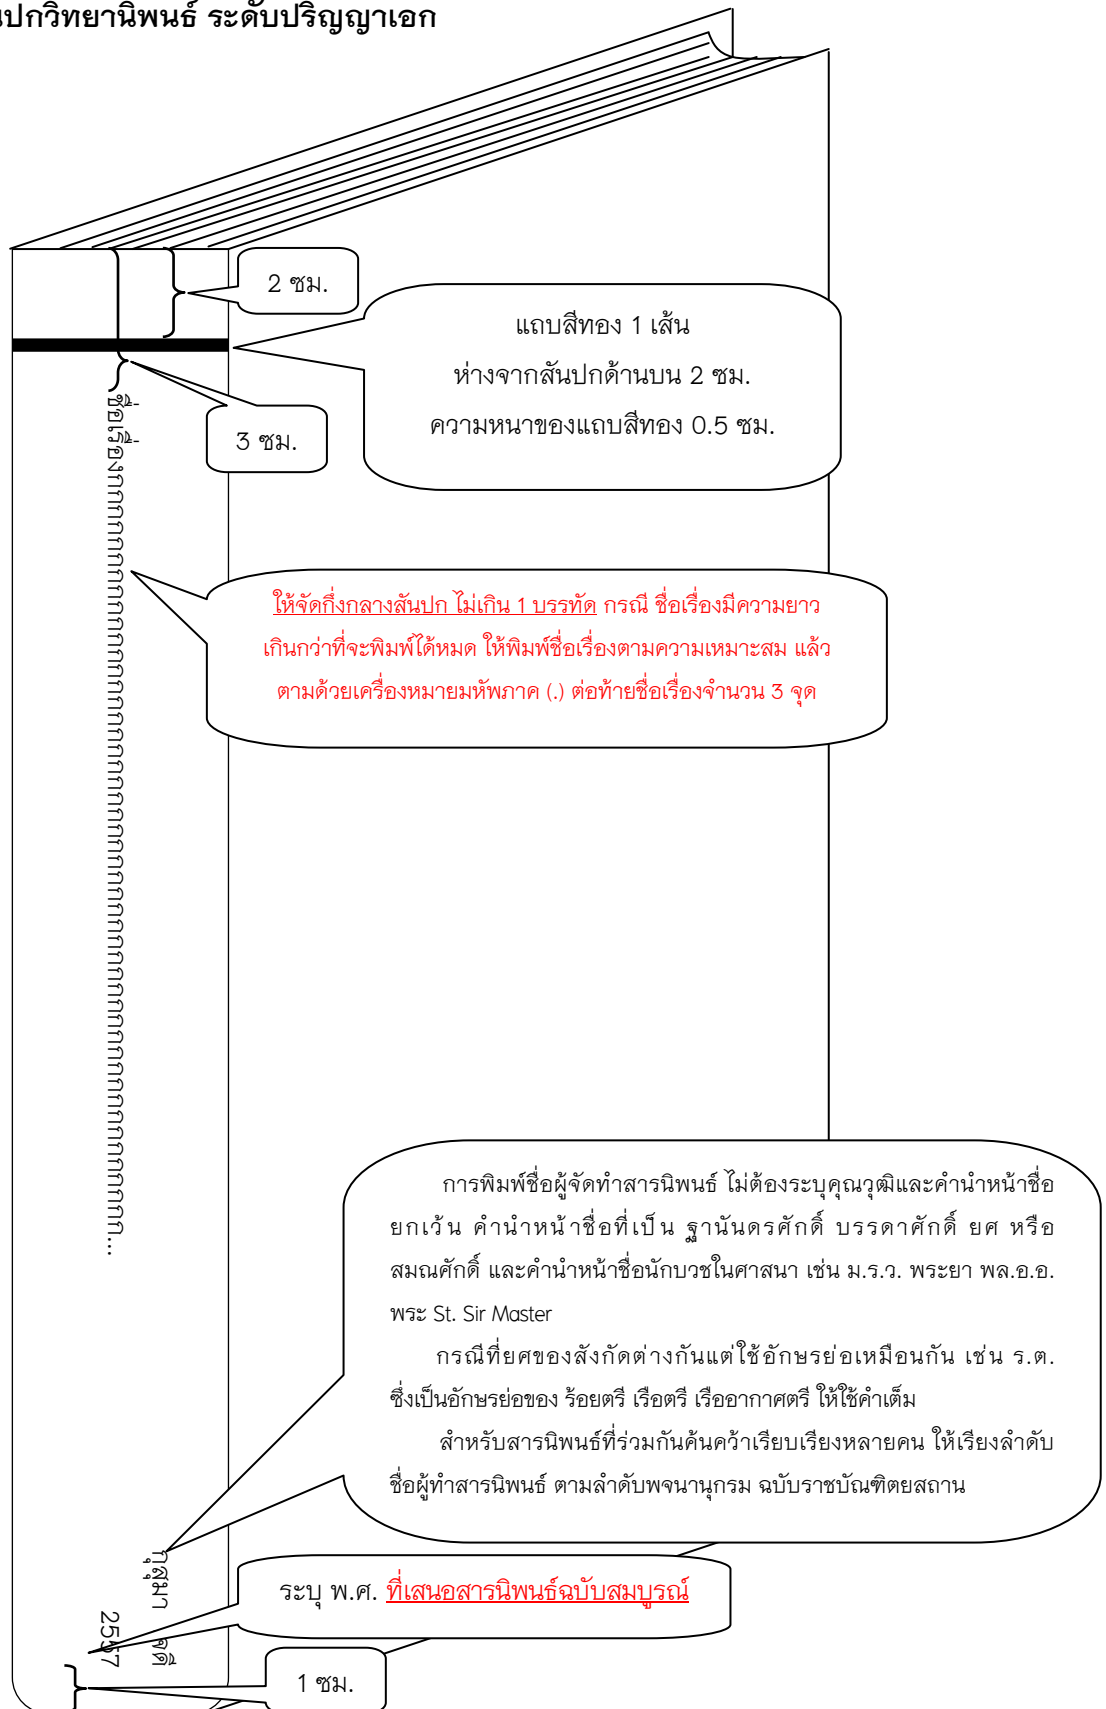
ปกวิทยานิพนธ์ ระดับปริญญาเอก

2 ซม.

แถบสีทอง 1 เส้น
ห่างจากสันปกด้านบน 2 ซม.
ความหนาของแถบสีทอง 0.5 ซม.

3 ซม.

ชื่อเรื่องกกกกกกกกกกกกกกกกกกกกกกกกกกกกกกกกกกกกกกกกกกกกก...

ให้จัดกึ่งกลางสันปก ไม่เกิน 1 บรรทัด กรณี ชื่อเรื่องมีความยาวเกินกว่าที่จะพิมพ์ได้หมด ให้พิมพ์ชื่อเรื่องตามความเหมาะสม แล้วตามด้วยเครื่องหมายมหัพภาค (.) ต่อท้ายชื่อเรื่องจำนวน 3 จุด

การพิมพ์ชื่อผู้จัดทำสารนิพนธ์ ไม่ต้องระบุคุณวุฒิและคำนำหน้าชื่อ ยกเว้น คำนำหน้าชื่อที่เป็น ฐานันดรศักดิ์ บรรดาศักดิ์ ยศ หรือ สมณศักดิ์ และคำนำหน้าชื่อนักบวชในศาสนา เช่น ม.ร.ว. พระยา พล.อ.อ. พระ St. Sir Master

กรณีที่ยศของสังกัดต่างกันแต่ใช้อักษรย่อเหมือนกัน เช่น ร.ต. ซึ่งเป็นอักษรย่อของ ร้อยตรี เรือตรี เรืออากาศตรี ให้ใช้คำเต็ม

สำหรับสารนิพนธ์ที่ร่วมกันค้นคว้าเรียบเรียงหลายคน ให้เรียงลำดับชื่อผู้ทำสารนิพนธ์ ตามลำดับพจนานุกรม ฉบับราชบัณฑิตยสถาน

กฤษณา ดี

ระบุ พ.ศ. ที่เสนอสารนิพนธ์ฉบับสมบูรณ์

2557

1 ซม.